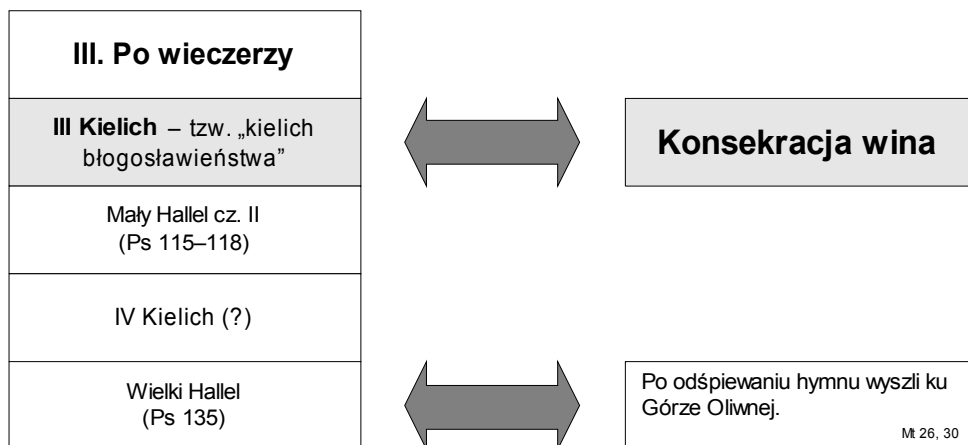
III. Po wieczerzy

III Kielich – tzw. „kielich błogosławieństwa"

Mały Hallel cz. II (Ps 115–118)

IV Kielich (?)

Wielki Hallel (Ps 135)

Konsekracja wina

Po odśpiewaniu hymnu wyszli ku Górze Oliwnej.

Mt 26, 30